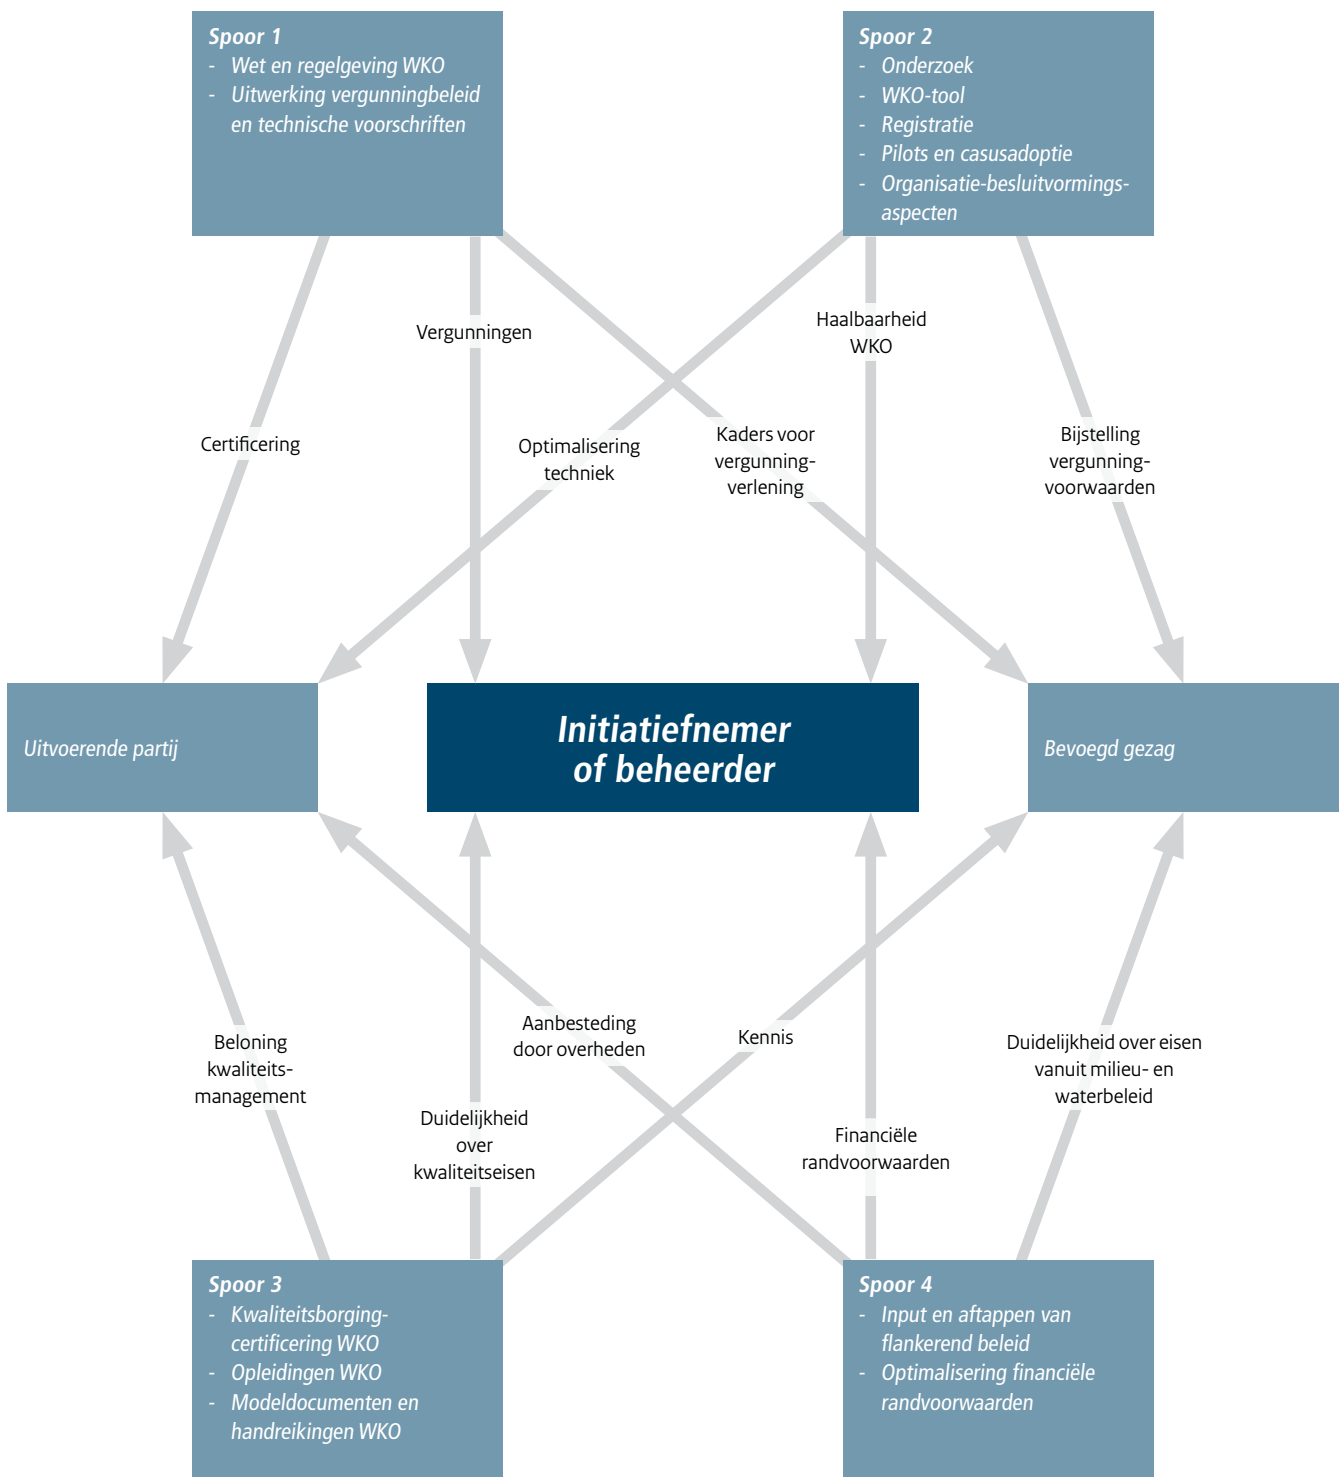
Spoor 1
- Wet en regelgeving WKO
- Uitwerking vergunningbeleid en technische voorschriften

Spoor 2
- Onderzoek
- WKO-tool
- Registratie
- Pilots en casusadoptie
- Organisatie-besluitvormingsaspecten

Vergunningen

Haalbaarheid WKO

Certificering

Optimalisering techniek

Kaders voor vergunningverlening

Bijstelling vergunningvoorwaarden

Uitvoerende partij

Initiatiefnemer of beheerder

Bevoegd gezag

Beloning kwaliteitsmanagement

Aanbesteding door overheden

Kennis

Duidelijkheid over eisen vanuit milieu- en waterbeleid

Duidelijkheid over kwaliteitseisen

Financiële randvoorwaarden

Spoor 3
- Kwaliteitsborging-certificering WKO
- Opleidingen WKO
- Modeldocumenten en handreikingen WKO

Spoor 4
- Input en aftappen van flankerend beleid
- Optimalisering financiële randvoorwaarden